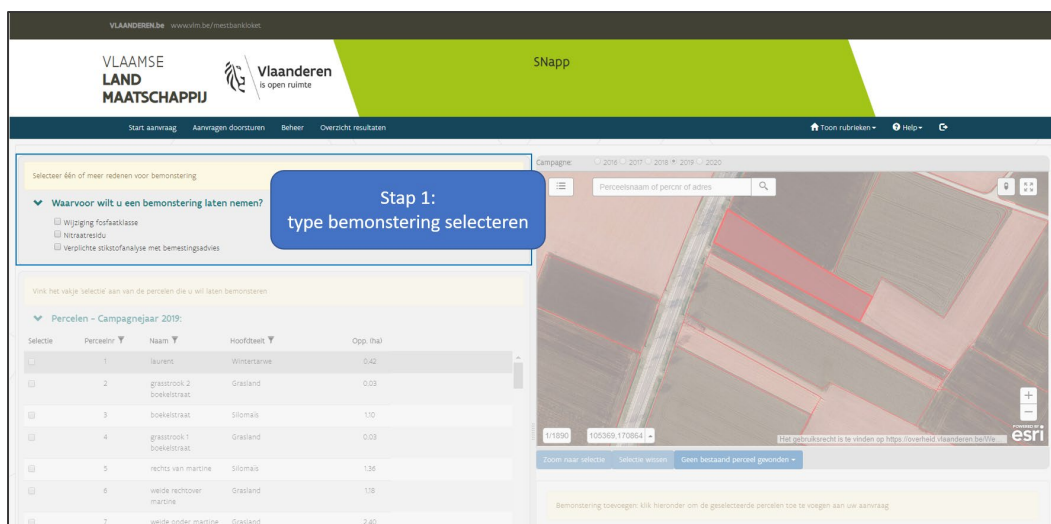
VLAANDEREN.be www.vlm.be/mestbankloket

VLAAMSE LAND MAATSCHAPPIJ

Vlaanderen is open ruimte

SNapp

Start aanvraag Aanvragen doorsturen Beheer Overzicht resultaten

Toon rubrieken Help

Selecteer één of meer redenen voor bemonstering

Waarvoor wilt u een bemonstering laten nemen?

Wijziging fosfaatklasse

Nitraatresidu

Verplichte stikstofanalyse met bemestingsadvies

Stap 1:
type bemonstering selecteren

Campagne: 2016 2017 2018 2019 2020

Perceelsnaam of perceel of adres

Vink het vakje 'selectie' aan van de percelen die u wil laten bemonsteren

Percelen - Campagnejaar 2019:

| Selectie | Perceelnr | Naam | Hoofdteelt | Opp. (ha) |
|---|---|---|---|---|
| | 1 | laurent | Wintertarwe | 0.42 |
| | 2 | grasstrook 2 boekelstraat | Grasland | 0.03 |
| | 3 | boekelstraat | Silomaïs | 1.10 |
| | 4 | grasstrook 1 boekelstraat | Grasland | 0.03 |
| | 5 | rechts van martine | Silomaïs | 1.36 |
| | 6 | weide rechtover martine | Grasland | 1.18 |
| | 7 | weide onder martine | Grasland | 2.40 |

1/1890 105369,170864

Het gebruiksrecht is te vinden op https://overheid.vlaanderen.be/We...

POWERED BY esri

Zoom naar selectie Selectie wissen Geen bestaand perceel gevonden

Bemonstering toevoegen: klik hieronder om de geselecteerde percelen toe te voegen aan uw aanvraag.